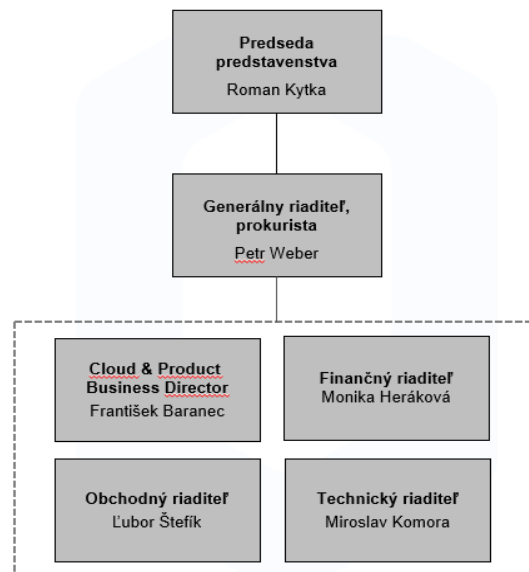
Predseda predstavenstva
Roman Kytka

Generálny riaditeľ, prokurista
Petr Weber

Cloud & Product Business Director
František Baranec

Finančný riaditeľ
Monika Heráková

Obchodný riaditeľ
Ľubor Štefík

Technický riaditeľ
Miroslav Komora